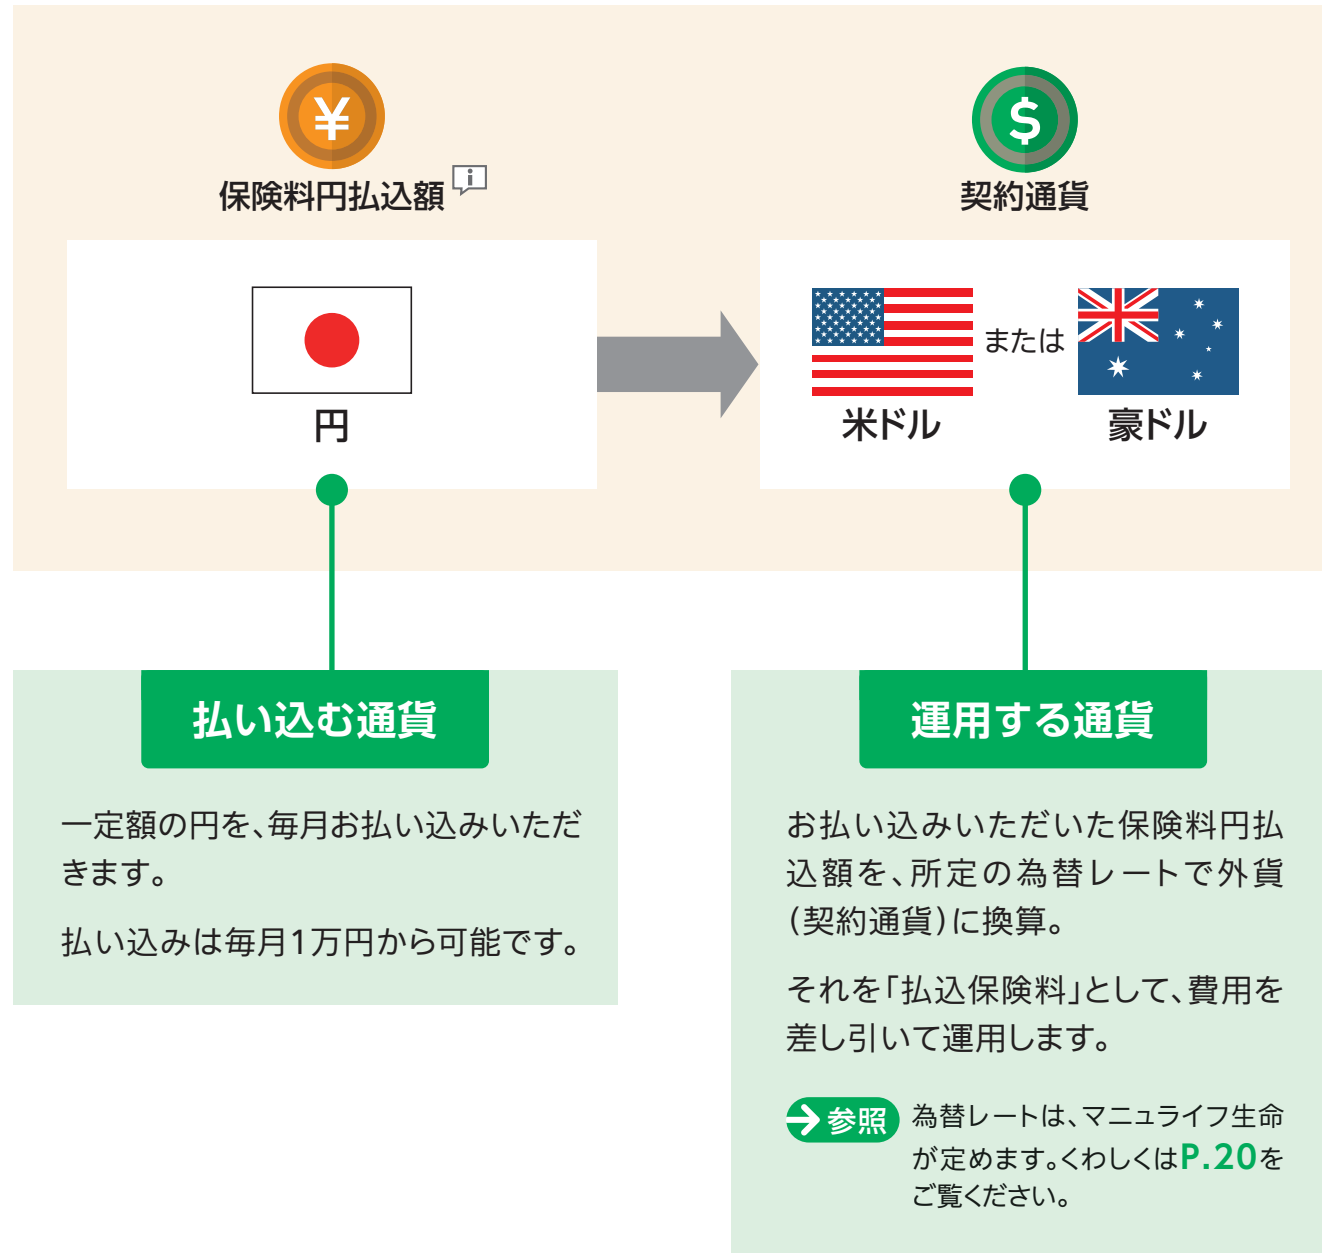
¥
保険料円払込額 i

$
契約通貨

円

米ドル または 豪ドル

払い込む通貨

一定額の円を、毎月お払い込みいただきます。

払い込みは毎月1万円から可能です。

運用する通貨

お払い込みいただいた保険料円払込額を、所定の為替レートで外貨(契約通貨)に換算。

それを「払込保険料」として、費用を差し引いて運用します。

参照 為替レートは、マニュライフ生命が定めます。くわしくはP.20をご覧ください。